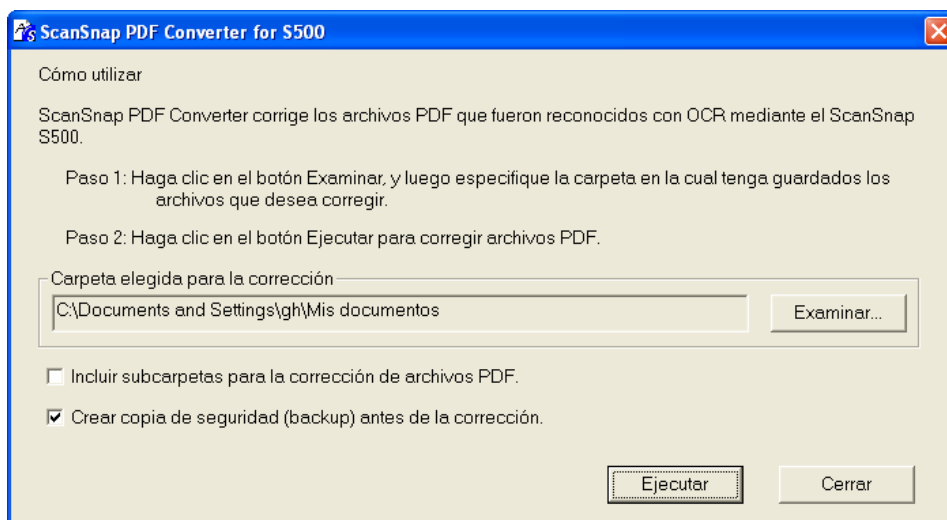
ScanSnap PDF Converter for S500

Cómo utilizar

ScanSnap PDF Converter corrige los archivos PDF que fueron reconocidos con OCR mediante el ScanSnap S500.

Paso 1: Haga clic en el botón Examinar, y luego especifique la carpeta en la cual tenga guardados los archivos que desea corregir.

Paso 2: Haga clic en el botón Ejecutar para corregir archivos PDF.

Carpeta elegida para la corrección

C:\Documents and Settings\gh\Mis documentos

Examinar...

Incluir subcarpetas para la corrección de archivos PDF.

Crear copia de seguridad (backup) antes de la corrección.

Ejecutar

Cerrar